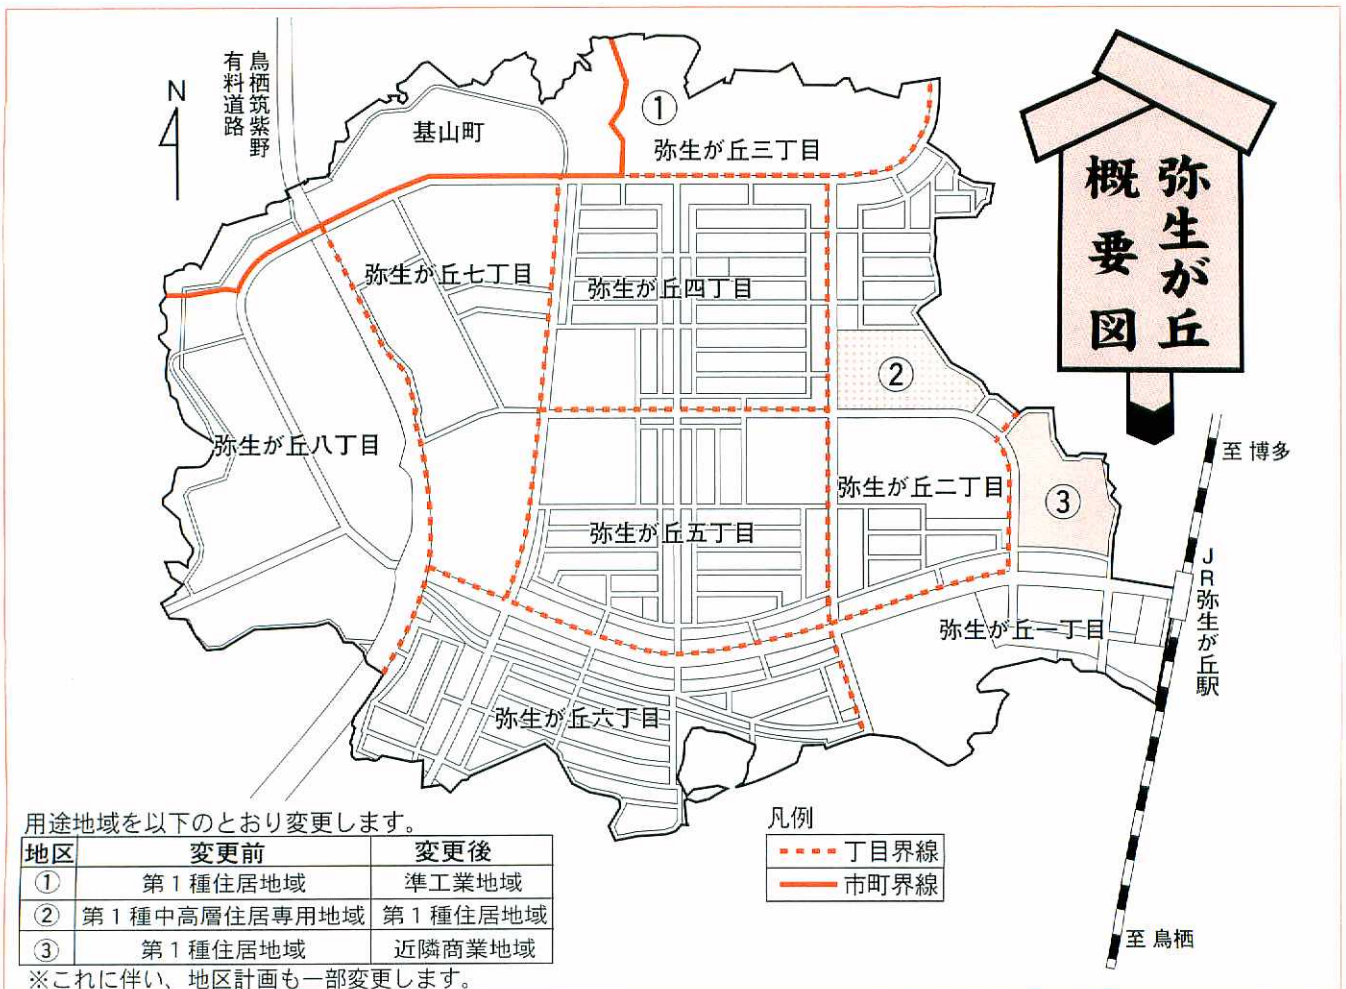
弥生が丘
概要図

N

鳥栖筑紫野有料道路

基山町

①

弥生が丘三丁目

弥生が丘七丁目

弥生が丘四丁目

②

弥生が丘八丁目

至 博多

③

弥生が丘二丁目

弥生が丘五丁目

JR弥生が丘駅

弥生が丘一丁目

弥生が丘六丁目

至 鳥栖

用途地域を以下のとおり変更します。

| 地区 | 変更前 | 変更後 |
|---|---|---|
| ① | 第1種住居地域 | 準工業地域 |
| ② | 第1種中高層住居専用地域 | 第1種住居地域 |
| ③ | 第1種住居地域 | 近隣商業地域 |

※これに伴い、地区計画も一部変更します。

凡例
丁目界線
市町界線